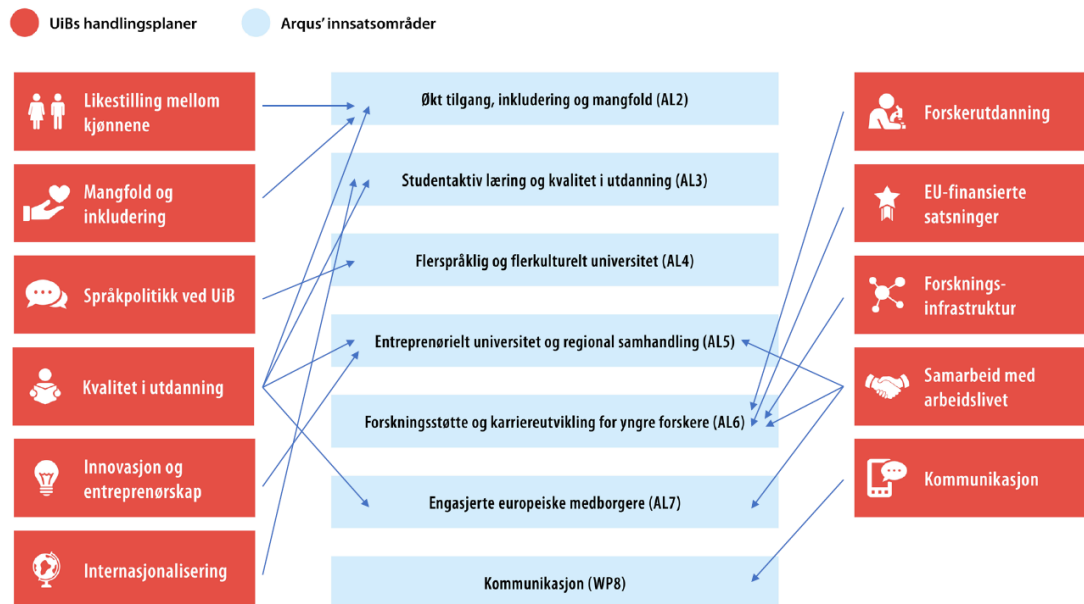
UiBs handlingsplaner

Arqus' innsatsområder

Likestilling mellom kjønnene

Mangfold og inkludering

Språkpolitikk ved UiB

Kvalitet i utdanning

Innovasjon og entreprenørskap

Internasjonalisering

Økt tilgang, inkludering og mangfold (AL2)

Studentaktiv læring og kvalitet i utdanning (AL3)

Flerspråklig og flerkulturelt universitet (AL4)

Entreprenørielt universitet og regional samhandling (AL5)

Forskningsstøtte og karriereutvikling for yngre forskere (AL6)

Engasjerte europeiske medborgere (AL7)

Kommunikasjon (WP8)

Forskerutdanning

EU-finansierte satsninger

Forsknings-infrastruktur

Samarbeid med arbeidslivet

Kommunikasjon